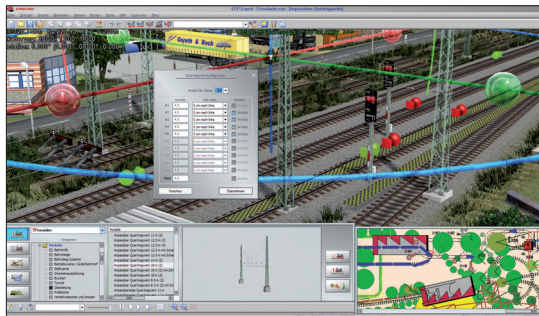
EEP Expert - Eisenbahn.exe - [Anpassbare Quertragwerke]

Spurtragwerk konfigurieren

Anzahl der Gleise

Vorschau

Übernehmen

Modelle

Kategorien

Modelle

Bahnhöfe

Signale

Anpassbares Quertragwerk

Tunnel